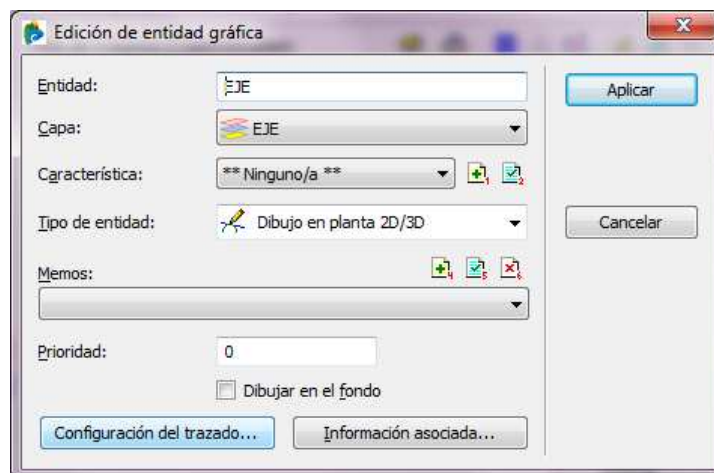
Edición de entidad gráfica

Entidad: EJE

Capa: EJE

Característica: ** Ninguno/a **

Tipo de entidad: Dibujo en planta 2D/3D

Memos:

Prioridad: 0

Dibujar en el fondo

Configuración del trazado...

Información asociada...

Aplicar

Cancelar